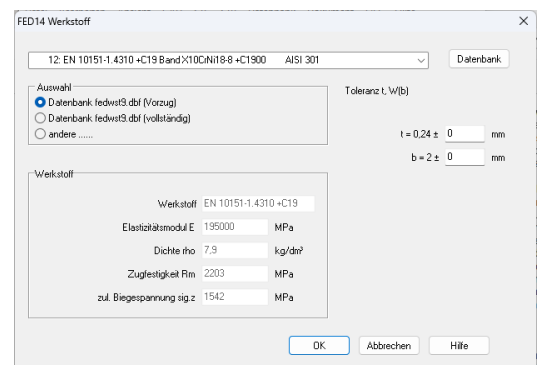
FED14 Werkstoff

×

12: EN 10151-1.4310 +C19 Band X10CrNi18-8 +C1900 AISI 301

Datenbank

Auswahl
Datenbank fedwst9.dbf (Vorzug)
Datenbank fedwst9.dbf (vollständig)
andere ......

Toleranz t, W(b)

t = 0,24 ± 0 mm

b = 2 ± 0 mm

Werkstoff

Werkstoff EN 10151-1.4310 +C19

Elastizitätsmodul E 195000 MPa

Dichte rho 7,9 kg/dm³

Zugfestigkeit Rm 2203 MPa

zul. Biegespannung sig.z 1542 MPa

OK

Abbrechen

Hilfe